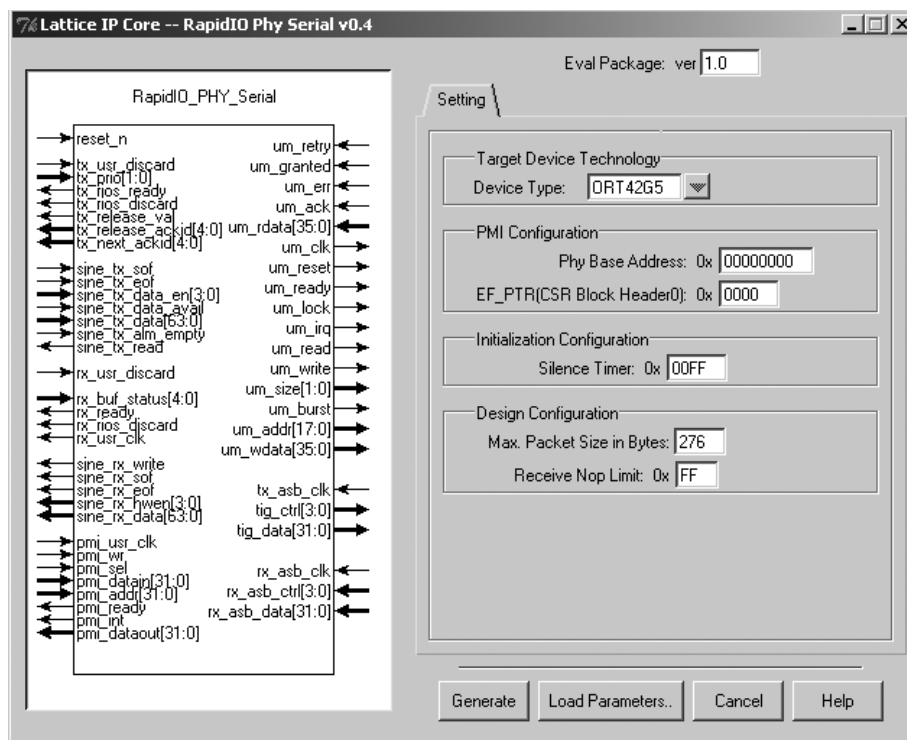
Lattice IP Core -- RapidIO Phy Serial v0.4

Eval Package: ver 1.0

RapidIO_PHY_Serial

reset_n
tx_usr_discard
tx_prio[1:0]
tx_rios_ready
tx_rios_discard
tx_release_val
tx_release_ackid[4:0]
tx_next_ackid[4:0]
sine_tx_sof
sine_tx_eof
sine_tx_data_en[3:0]
sine_tx_data_avail
sine_tx_data[63:0]
sine_tx_alm_empty
sine_tx_read
rx_usr_discard
rx_buf_status[4:0]
rx_ready
rx_rios_discard
rx_usr_clk
sine_rx_write
sine_rx_sof
sine_rx_eof
sine_rx_hwen[3:0]
sine_rx_data[63:0]
pmi_usr_clk
pmi_wr
pmi_sel
pmi_datain[31:0]
pmi_addr[31:0]
pmi_ready
pmi_int
pmi_dataout[31:0]

um_retry
um_granted
um_err
um_ack
um_rdata[35:0]
um_clk
um_reset
um_ready
um_lock
um_irq
um_read
um_write
um_size[1:0]
um_burst
um_addr[17:0]
um_wdata[35:0]
tx_asb_clk
tig_ctrl[3:0]
tig_data[31:0]
rx_asb_clk
rx_asb_ctrl[3:0]
rx_asb_data[31:0]

Setting

Target Device Technology
Device Type: ORT42G5

PMI Configuration
Phy Base Address: 0x 00000000
EF_PTR(CSR Block Header0): 0x 0000

Initialization Configuration
Silence Timer: 0x 00FF

Design Configuration
Max. Packet Size in Bytes: 276
Receive Nop Limit: 0x FF

Generate
Load Parameters..
Cancel
Help